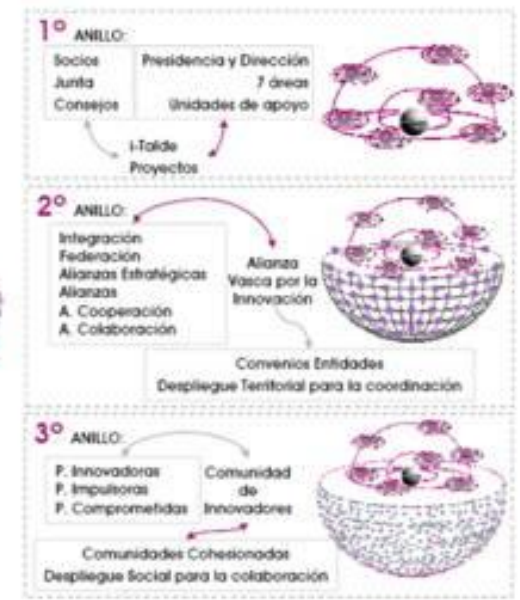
1° ANILLO:

Socios
Junta
Consejos

Presidencia y Dirección
7 áreas
Unidades de apoyo

I-Talde
Proyectos

2° ANILLO:

Integración
Federación
Alianzas Estratégicas
Alianzas
A. Cooperación
A. Colaboración

Alianza
Vasca por la
Innovación

Convenios Entidades
Despliegue Territorial para la coordinación

3° ANILLO:

P. Innovadoras
P. Impulsoras
P. Comprometidas

Comunidad
de
Innovadores

Comunidades Cohesionadas
Despliegue Social para la colaboración